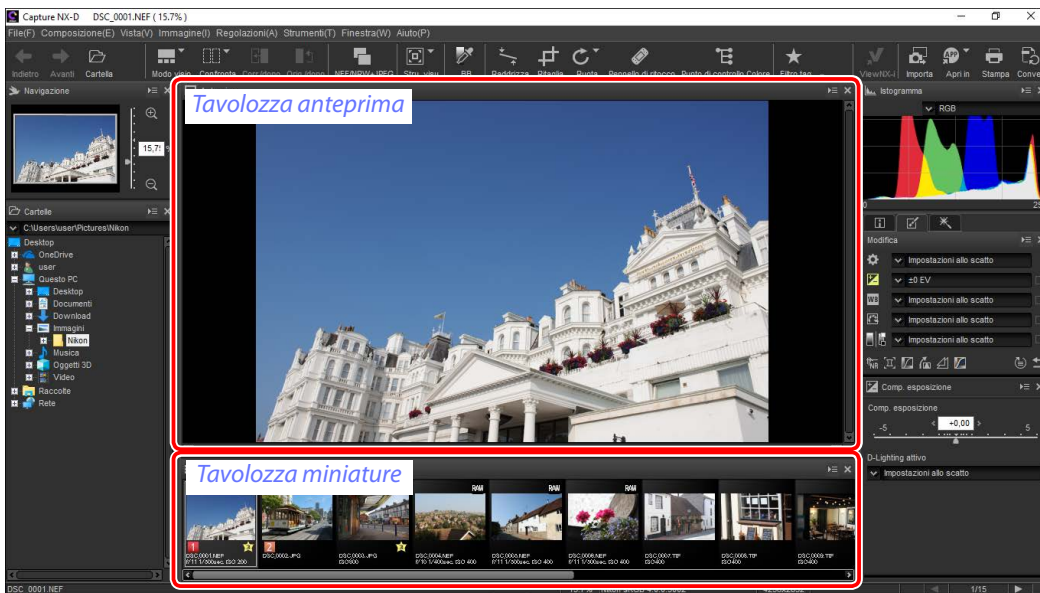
Capture NX-D DSC_0001.NEF ( 15,7% )

File(F) Composizione(E) Vista(V) Immagine(I) Regolazioni(A) Strumenti(T) Finestra(W) Aiuto(P)

Indietro Avanti Cartella Modo visio Confronta Orig.idonn Orig.idonn NEF/NRW+JPEG Stru. visu. BB Raddrizza Ritaglia Ruota Pennello di ritocco Punto di controllo Colore Filtro tag ViewNX-i Importa Apri in Stampa Conve

Navigazione

15,7%

Cartelle

C:\Users\user\Pictures\Nikon

Desktop
OneDrive
user
Questo PC
Desktop
Documenti
Download
Immagini
Nikon
Musica
Oggetti 3D
Video
Raccolte
Rete

Tavolozza anteprima

Tavolozza miniature

RAW RAW RAW

DSC_0001.NEF f/11 1/500sec. ISO 200
DSC_0002.JPG
DSC_0003.JPG ISO200
DSC_0004.NEF f/10 1/400sec. ISO 400
DSC_0005.NEF f/11 1/500sec. ISO 400
DSC_0006.NEF f/11 1/500sec. ISO 400
DSC_0007.TIF ISO400
DSC_0008.TIF ISO400
DSC_0009.TIF ISO400

Istogramma

RGB

0 25

Modifica

Impostazioni allo scatto
±0 EV
Impostazioni allo scatto
Impostazioni allo scatto
Impostazioni allo scatto

Comp. esposizione

Comp. esposizione

-5 +0,00 5

D-Lighting attivo

Impostazioni allo scatto

DSC_0001.NEF

1/15